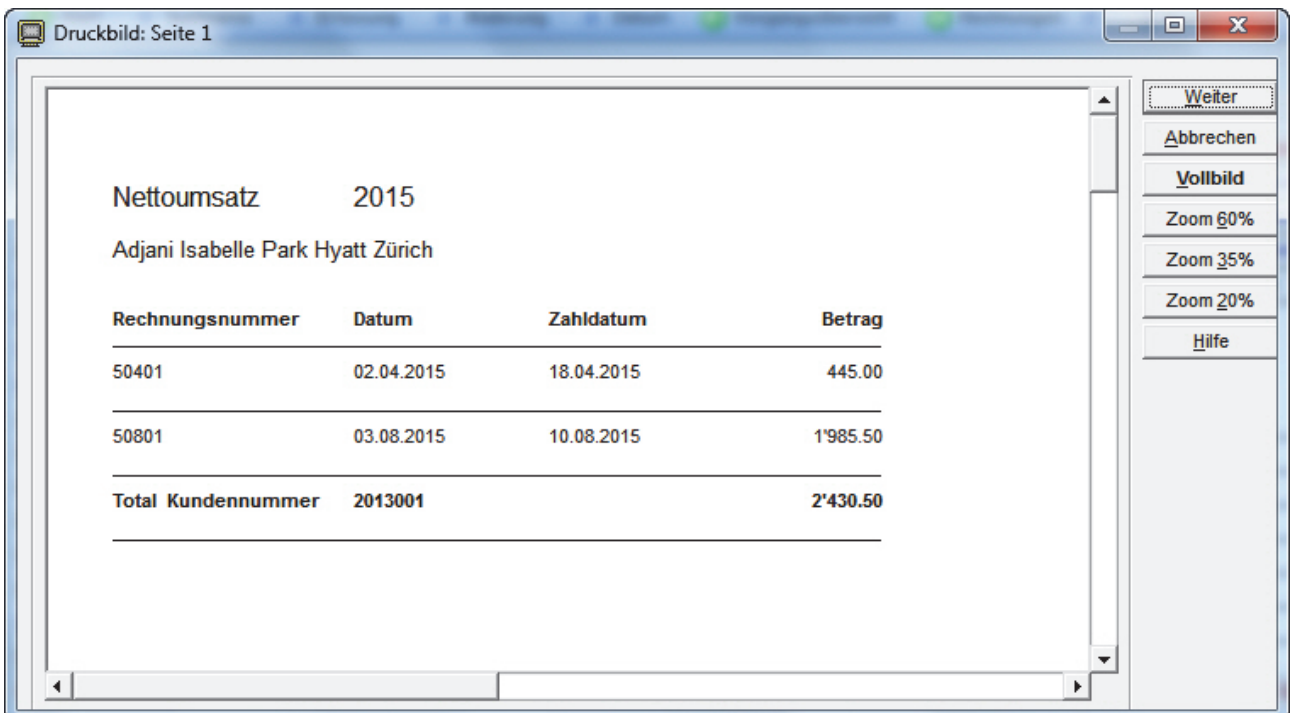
Druckbild: Seite 1

Nettoumsatz 2015

Adjani Isabelle Park Hyatt Zürich

| Rechnungsnummer | Datum | Zahldatum | Betrag |
|---|---|---|---|
| 50401 | 02.04.2015 | 18.04.2015 | 445.00 |
| 50801 | 03.08.2015 | 10.08.2015 | 1'985.50 |
| **Total Kundennummer** | **2013001** | | **2'430.50** |

Weiter
Abbrechen
Vollbild
Zoom 60%
Zoom 35%
Zoom 20%
Hilfe